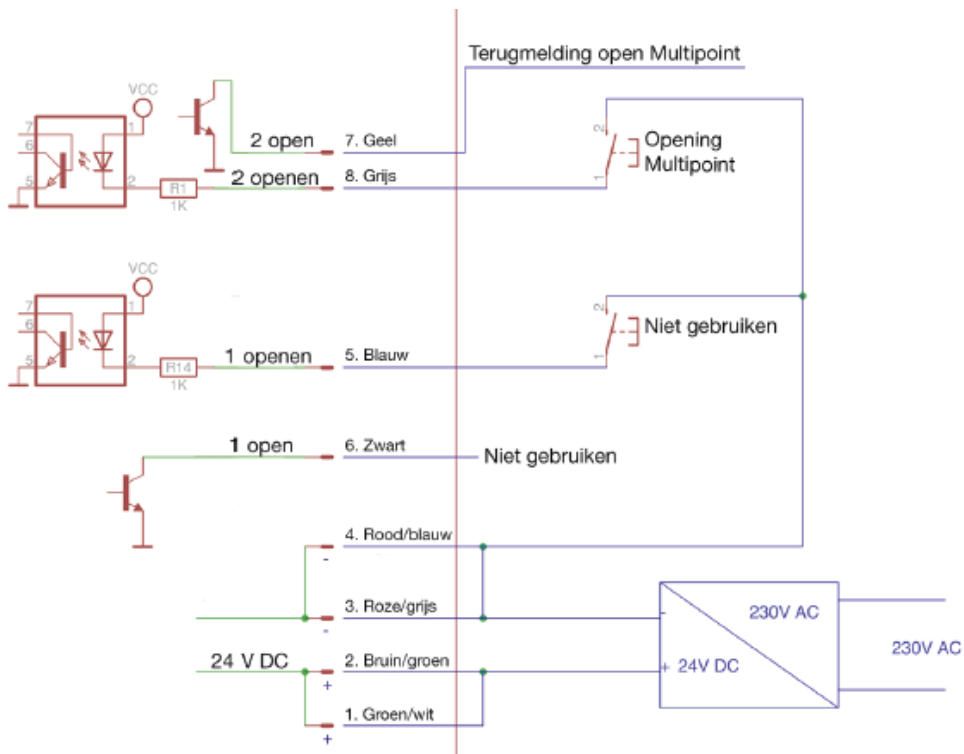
Terugmelding open Multipoint

VCC

7
6
5
1
2
R1
1K

2 open
7. Geel
2 openen
8. Grijs

2
1
Opening
Multipoint

VCC

7
6
5
1
2
R14
1K

1 openen
5. Blauw

2
1
Niet gebruiken

1 open
6. Zwart
Niet gebruiken

4. Rood/blauw
-
3. Roze/grijs
-
24 V DC
2. Bruin/groen
+
1. Groen/wit
+

-
+ 24V DC
230V AC
230V AC